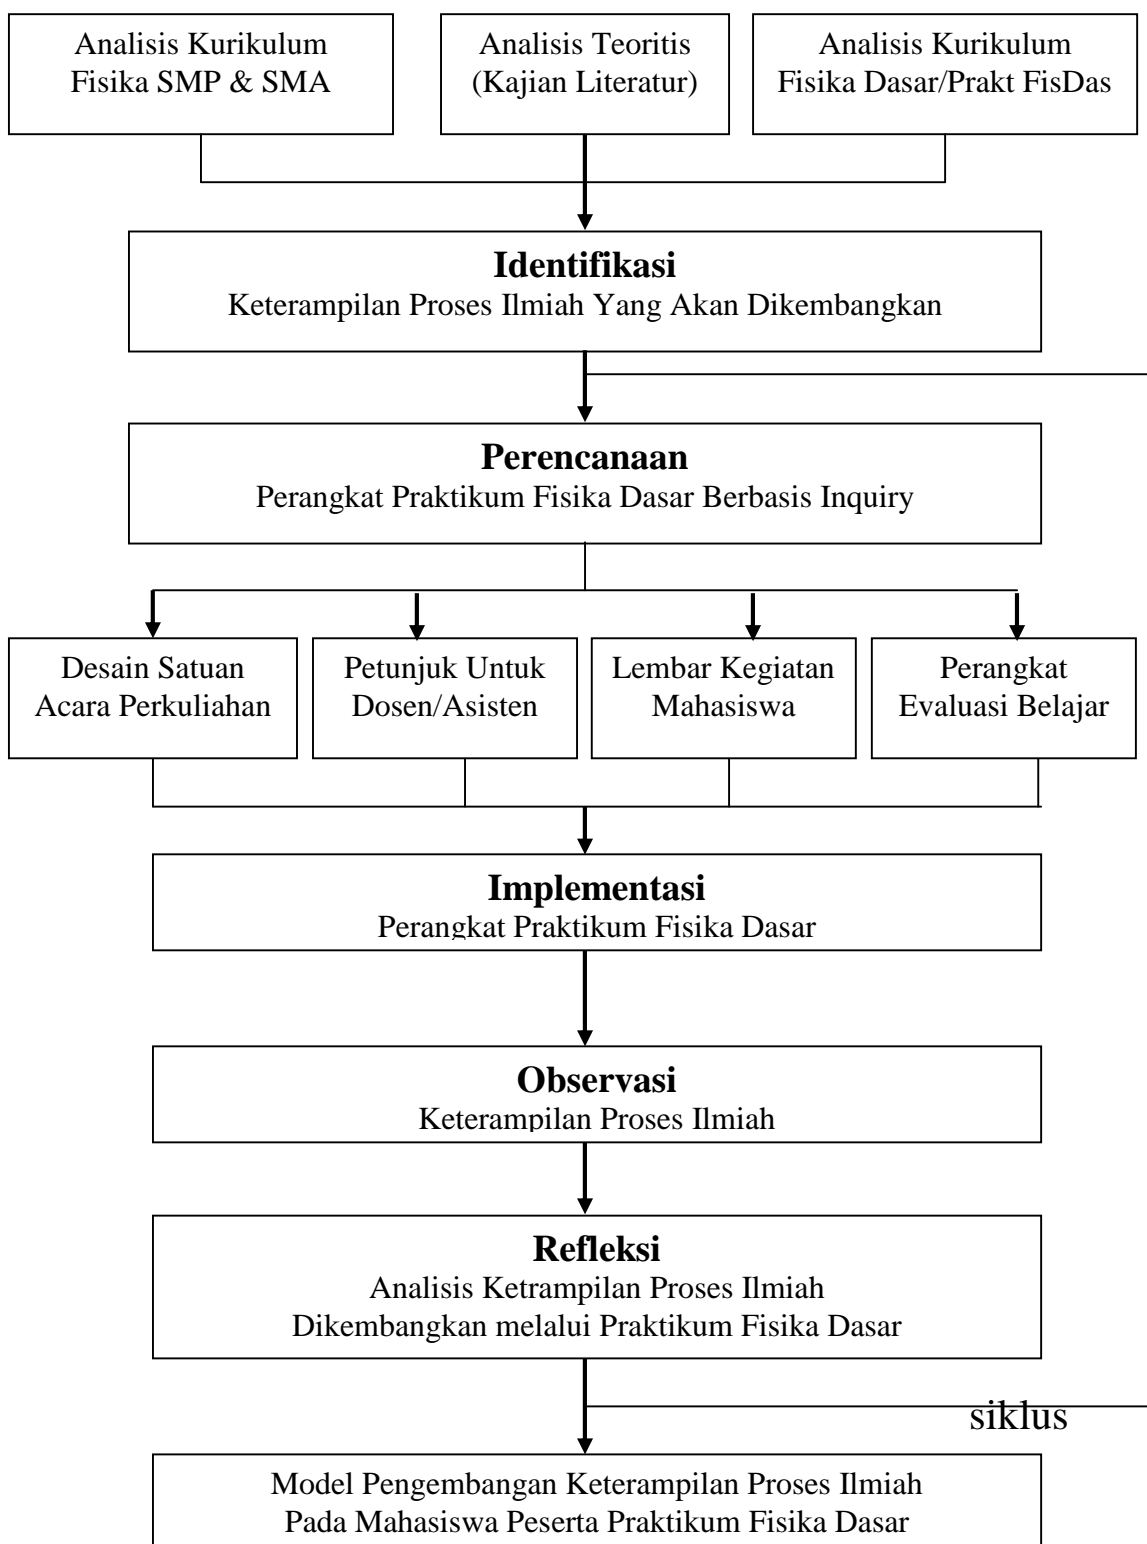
Analisis Kurikulum Fisika SMP & SMA

Analisis Teoritis (Kajian Literatur)

Analisis Kurikulum Fisika Dasar/Prakt FisDas

**Identifikasi**
Keterampilan Proses Ilmiah Yang Akan Dikembangkan

**Perencanaan**
Perangkat Praktikum Fisika Dasar Berbasis Inquiry

Desain Satuan Acara Perkuliahan

Petunjuk Untuk Dosen/Asisten

Lembar Kegiatan Mahasiswa

Perangkat Evaluasi Belajar

**Implementasi**
Perangkat Praktikum Fisika Dasar

**Observasi**
Keterampilan Proses Ilmiah

**Refleksi**
Analisis Ketrampilan Proses Ilmiah
Dikembangkan melalui Praktikum Fisika Dasar

siklus

Model Pengembangan Keterampilan Proses Ilmiah
Pada Mahasiswa Peserta Praktikum Fisika Dasar